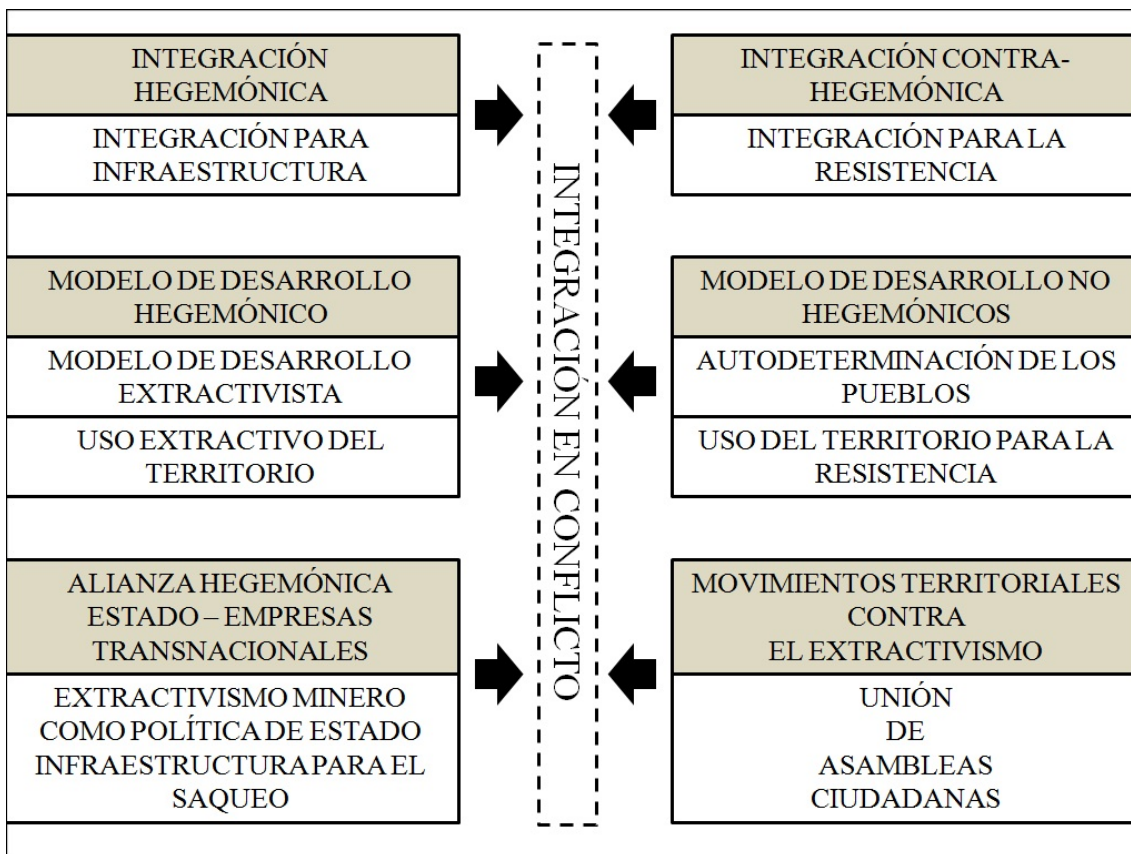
INTEGRACIÓN HEGEMÓNICA

INTEGRACIÓN PARA INFRAESTRUCTURA

MODELO DE DESARROLLO HEGEMÓNICO

MODELO DE DESARROLLO EXTRACTIVISTA

USO EXTRACTIVO DEL TERRITORIO

ALIANZA HEGEMÓNICA ESTADO – EMPRESAS TRANSNACIONALES

EXTRACTIVISMO MINERO COMO POLÍTICA DE ESTADO INFRAESTRUCTURA PARA EL SAQUEO

INTEGRACIÓN EN CONFLICTO

INTEGRACIÓN CONTRA-HEGEMÓNICA

INTEGRACIÓN PARA LA RESISTENCIA

MODELO DE DESARROLLO NO HEGEMÓNICOS

AUTODETERMINACIÓN DE LOS PUEBLOS

USO DEL TERRITORIO PARA LA RESISTENCIA

MOVIMIENTOS TERRITORIALES CONTRA EL EXTRACTIVISMO

UNIÓN DE ASAMBLEAS CIUDADANAS